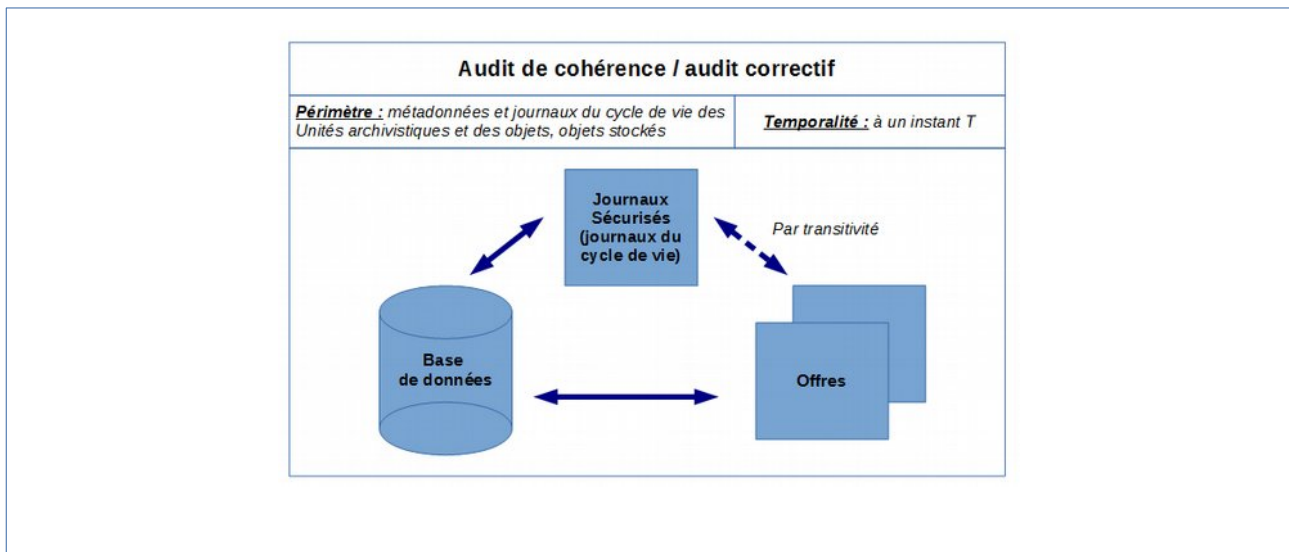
Audit de cohérence / audit correctif

| Périmètre : métadonnées et journaux du cycle de vie des Unités archivistiques et des objets, objets stockés | Temporalité : à un instant T |
|---|---|

Journaux Sécurisés (journaux du cycle de vie)

Par transitivité

Base de données

Offres